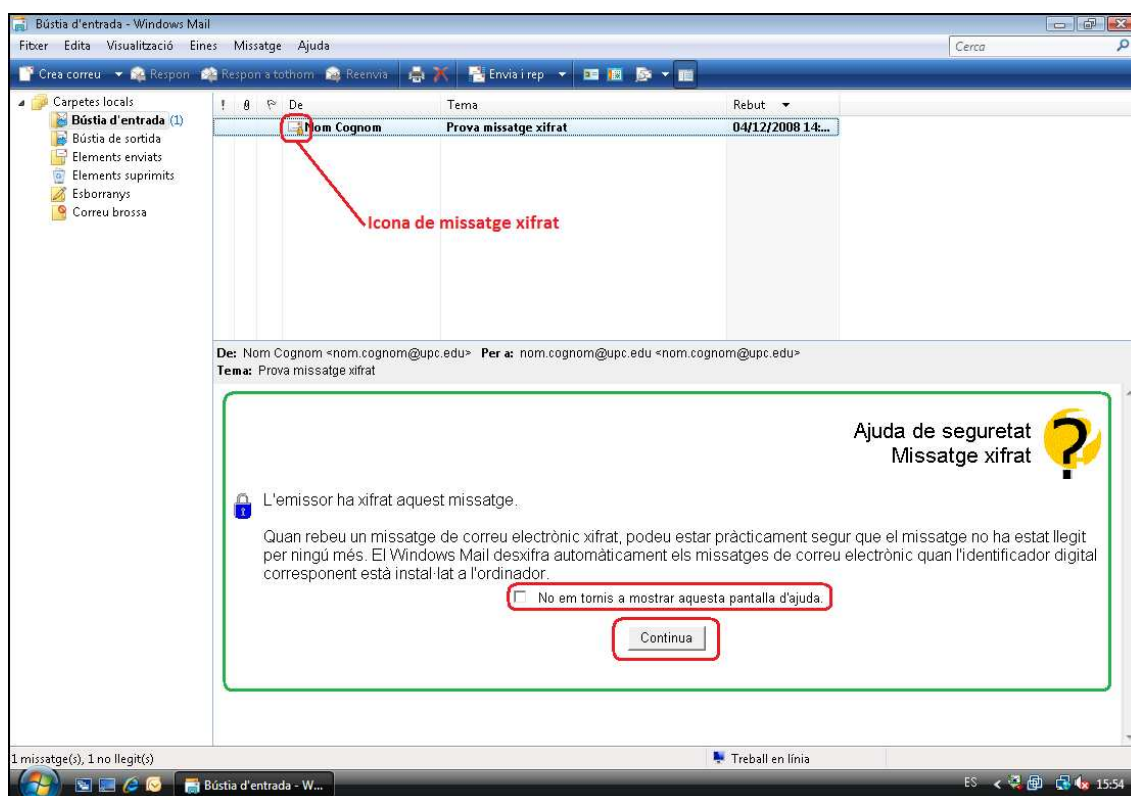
Bústia d'entrada - Windows Mail

Fitxer Edita Visualització Eines Missatge Ajuda

Cerca

Crea correu Respon Respon a tothom Reenvia Envia i rep

Carpetes locals
Bústia d'entrada (1)
Bústia de sortida
Elements enviats
Elements suprimits
Esborranys
Correu brossa

| ! | | | De | Tema | Rebut |
|---|---|---|---|---|---|
| | | | Nom Cognom | Prova missatge xifrat | 04/12/2008 14:... |

Icona de missatge xifrat

De: Nom Cognom <nom.cognom@upc.edu> Per a: nom.cognom@upc.edu <nom.cognom@upc.edu>
Tema: Prova missatge xifrat

Ajuda de seguretat
Missatge xifrat

L'emissor ha xifrat aquest missatge.

Quan rebeu un missatge de correu electrònic xifrat, podeu estar pràcticament segur que el missatge no ha estat llegit per ningú més. El Windows Mail desxifra automàticament els missatges de correu electrònic quan l'identificador digital corresponent està instal·lat a l'ordinador.

No em tornis a mostrar aquesta pantalla d'ajuda.

Continua

1 missatge(s), 1 no llegit(s)

Treball en línia

Bústia d'entrada - W...

ES 15:54